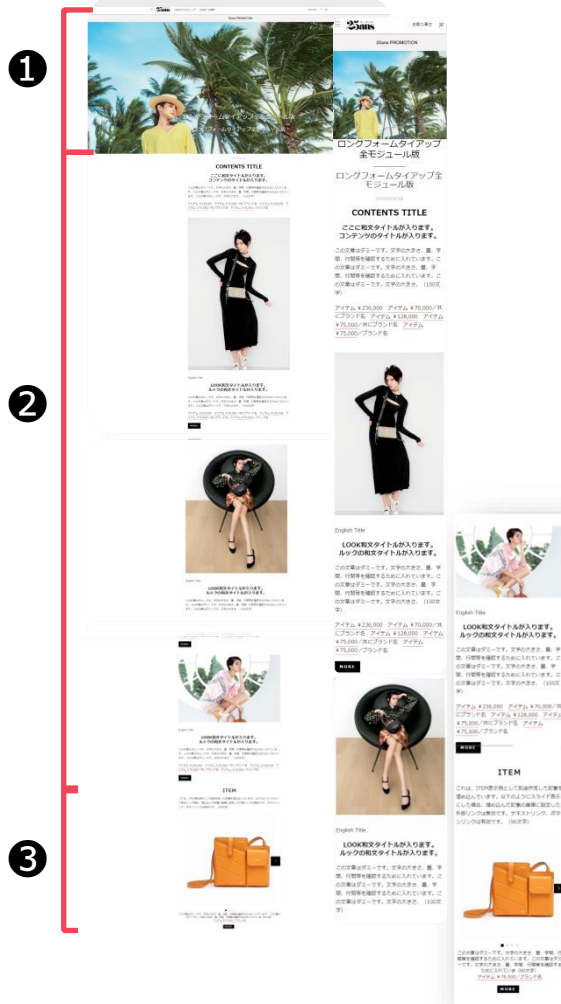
❶

❷

❸

25ans

2Sans PROMOTION

ロングフォームタイアップ全モジュール版

ロングフォームタイアップ全モジュール版

CONTENTS TITLE

ここに和文タイトルが入ります。コンテンツのタイトルが入ります。

この文章はダミーです。文字の大きさ、量、字間、行間等を確認するために入れています。この文章はダミーです。文字の大きさ、量、字間、行間等を確認するために入れています。この文章はダミーです。文字の大きさ。（100文字）

アイテム ¥236,000 アイテム ¥70,000／共にブランド名 アイテム ¥128,000 アイテム ¥75,000／共にブランド名 アイテム ¥75,000／ブランド名

English Title

LOOK和文タイトルが入ります。ルックの和文タイトルが入ります。

この文章はダミーです。文字の大きさ、量、字間、行間等を確認するために入れています。この文章はダミーです。文字の大きさ、量、字間、行間等を確認するために入れています。この文章はダミーです。文字の大きさ。（100文字）

アイテム ¥236,000 アイテム ¥70,000／共にブランド名 アイテム ¥128,000 アイテム ¥75,000／共にブランド名 アイテム ¥75,000／ブランド名

MORE

English Title

LOOK和文タイトルが入ります。ルックの和文タイトルが入ります。

この文章はダミーです。文字の大きさ、量、字間、行間等を確認するために入れています。この文章はダミーです。文字の大きさ、量、字間、行間等を確認するために入れています。この文章はダミーです。文字の大きさ。（100文字）

English Title

LOOK和文タイトルが入ります。ルックの和文タイトルが入ります。

この文章はダミーです。文字の大きさ、量、字間、行間等を確認するために入れています。この文章はダミーです。文字の大きさ、量、字間、行間等を確認するために入れています。この文章はダミーです。文字の大きさ。（100文字）

アイテム ¥236,000 アイテム ¥70,000／共にブランド名 アイテム ¥128,000 アイテム ¥75,000／共にブランド名 アイテム ¥75,000／ブランド名

MORE

ITEM

これは、ITEM表示用として製品作成した記事を埋め込んでいます。なお、このようにスライド表示にした場合、埋め込んだ記事の画像に設定した外部リンクは無効です。テキストリンク、ボタンリンクは有効です。（50文字）

この文章はダミーです。文字の大きさ、量、字間、行間等を確認するために入れています。この文章はダミーです。文字の大きさ、量、字間、行間等を確認するために入れています（60文字）
アイテム ¥75,000／ブランド名

MORE